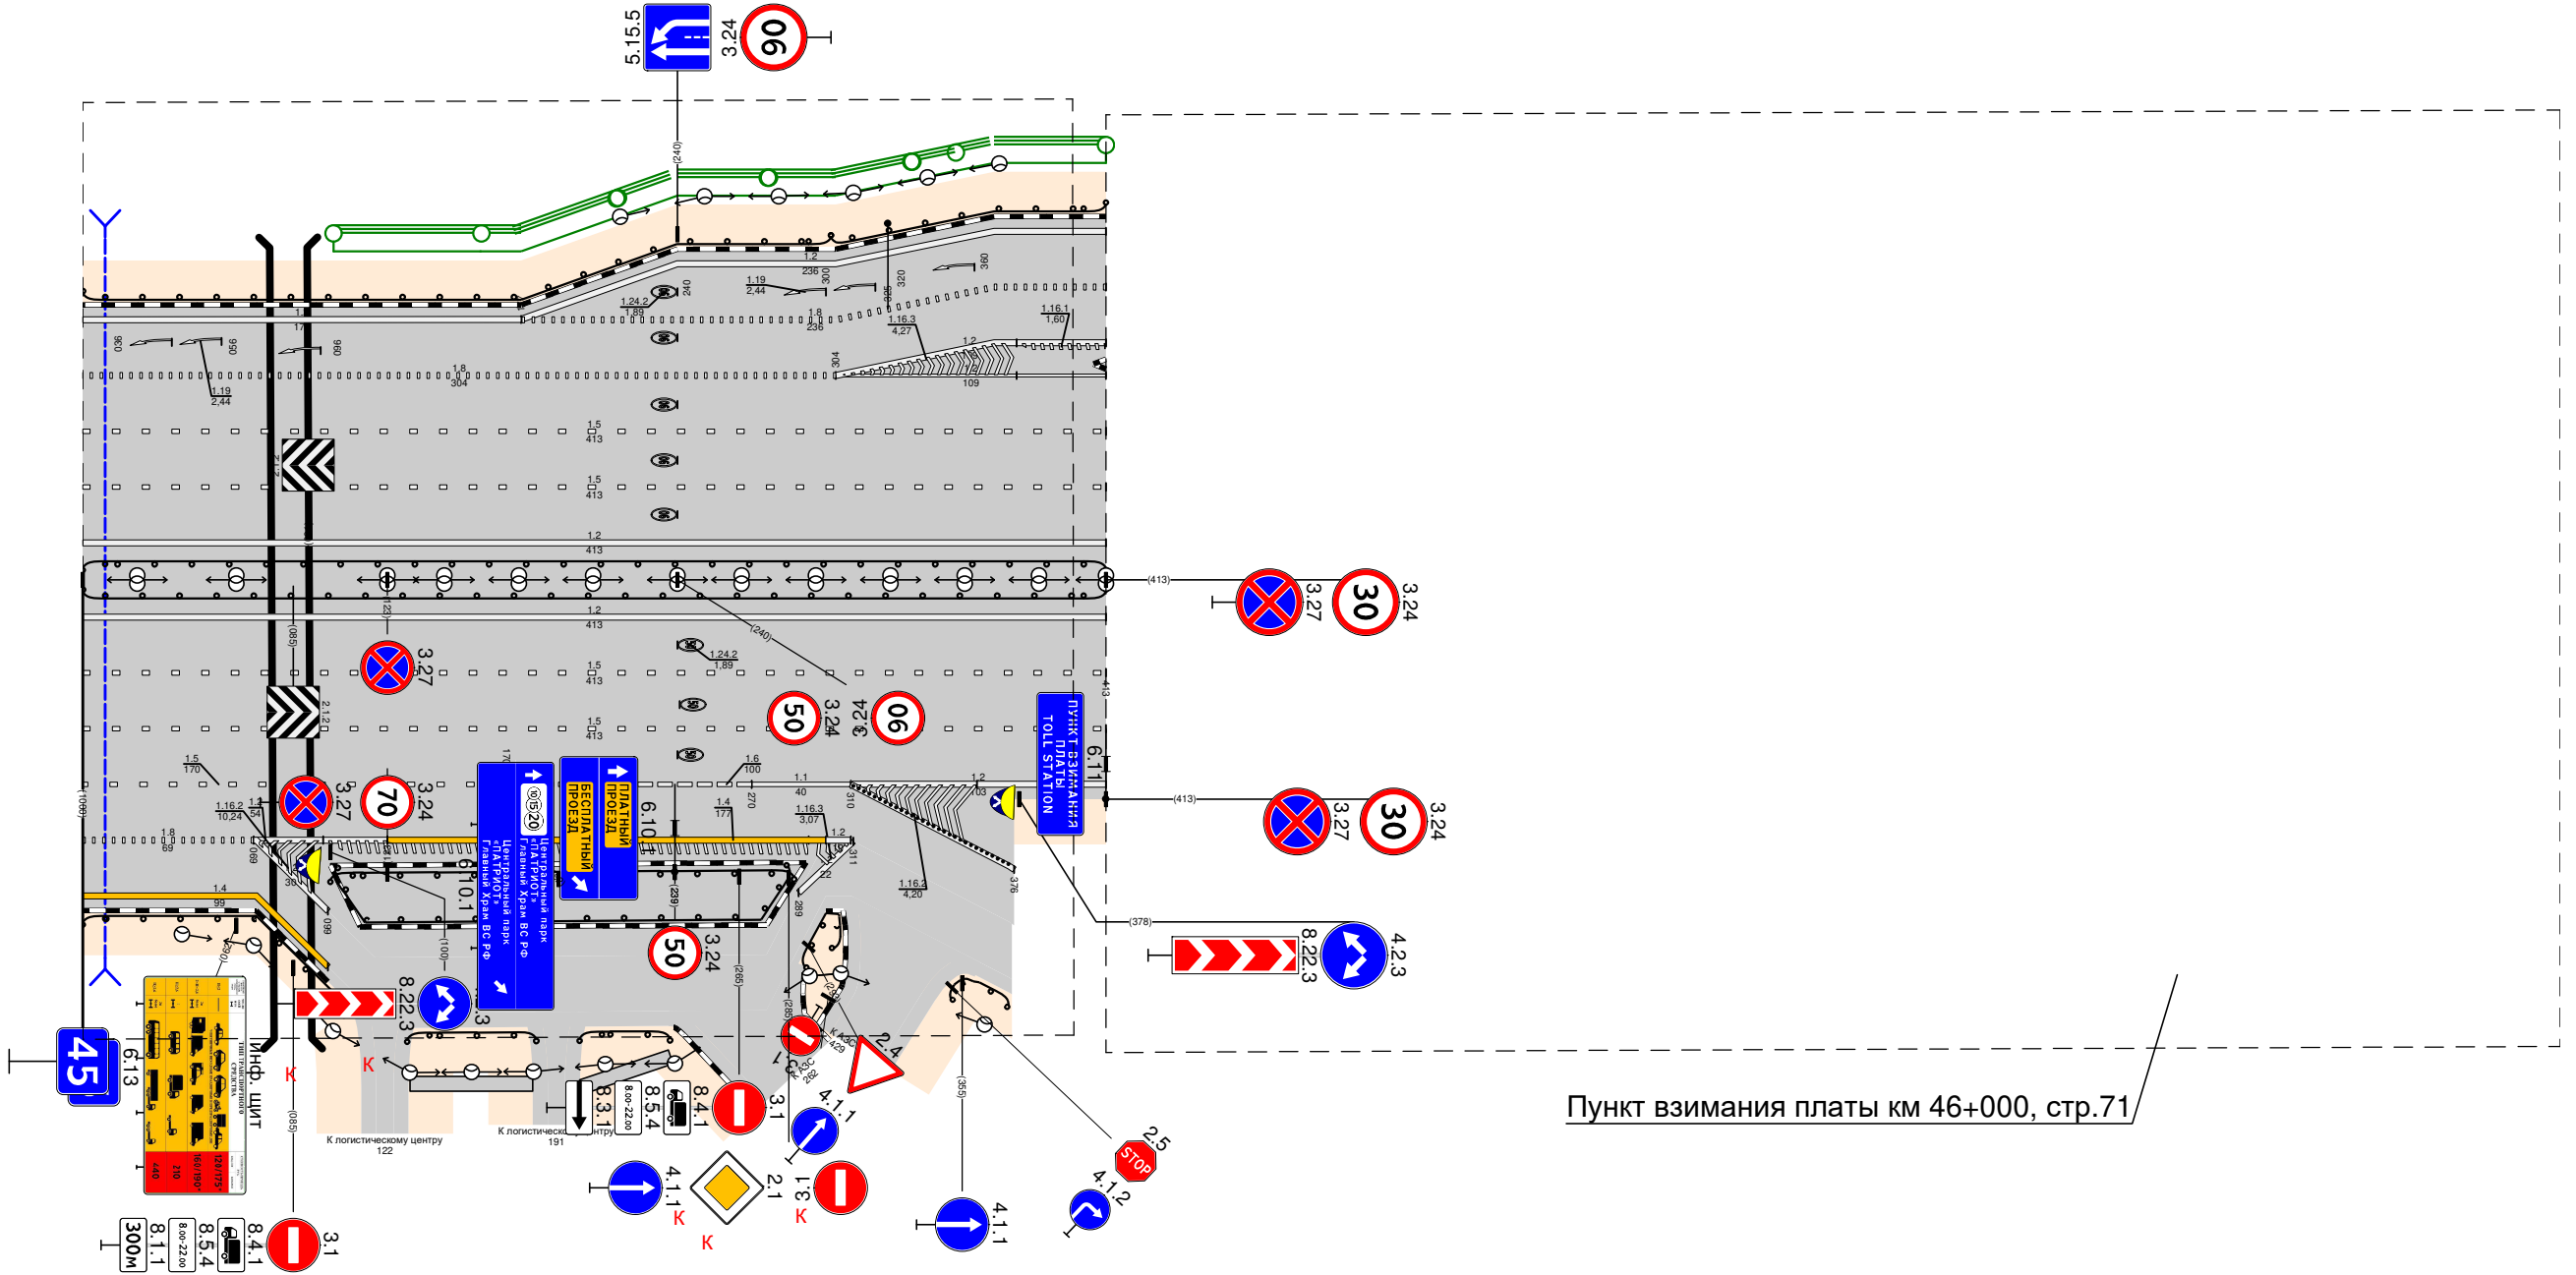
5.15.5
3.24
90
(240)
1.2
236
1.19
2,44
300
320
360
1.24.2
1,89
240
1.8
236
326
1.16.3
4,27
1.16.1
1,60
036
056
096
1.19
2,44
1.8
304
304
1.2
109
1.5
413
1.5
413
1.2
413
(413)
3.27
30
3.24
1.2
413
(085)
3.27
1.24.2
1,89
(240)
1.5
413
1.5
413
50
3.24
3.24
90
ПУНКТ ВЗИМАНИЯ ПЛАТЫ
TOLL STATION
6.11
413
1.5
170
1.6
100
1.1
40
1.2
103
1.16.2
10,24
3.27
70
3.24
1.4
177
1.16.3
3,07
(413)
3.27
30
3.24
1.8
69
Центральный парк «ПАТРИОТ»
Главный Храм ВС РФ
ПЛАТНЫЙ ПРОЕЗД
БЕСПЛАТНЫЙ ПРОЕЗД
6.10.1
6.10.1
1.2
1.16.3
4,20
376
1.4
99
(378)
8.22.3
4.2.3
(100)
(239)
50
3.24
(265)
8.22.3
45
6.13
ИНФ. ЩИТ
К
К
2.4
К АЗС
429
К АЗС
262
3.1
8.4.1
8.5.4
8.00-22.00
8.3.1
4.1.1
(355)
2.5
STOP
4.1.2
К логистическому центру
122
К логистическому центру
191
4.1.1
К
2.1
3.1
К
К
4.1.1
300м
8.1.1
8.00-22.00
8.5.4
8.4.1
3.1
(085)
Пункт взимания платы км 46+000, стр.71